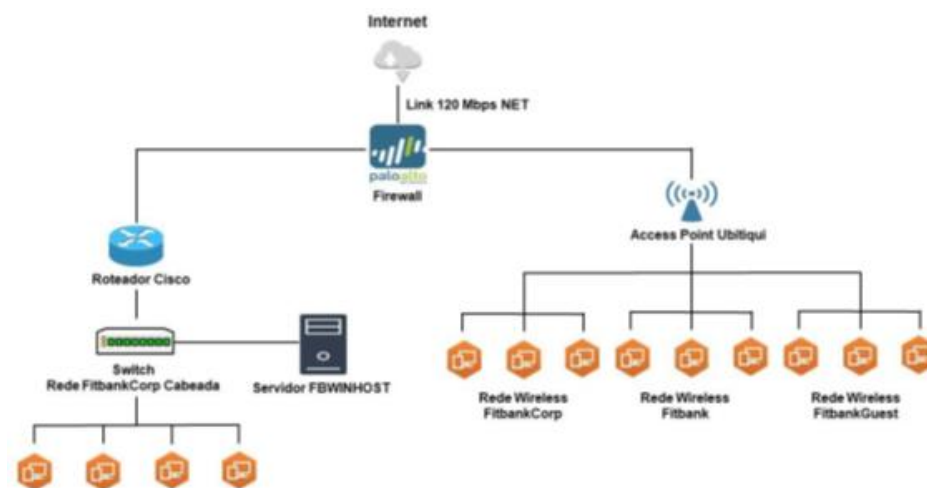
Internet

Link 120 Mbps NET

paloalto
Firewall

Roteador Cisco

Access Point Ubitiqui

Switch
Rede FitbankCorp Cabeada

Servidor FBWINHOST

Rede Wireless
FitbankCorp

Rede Wireless
Fitbank

Rede Wireless
FitbankGuest